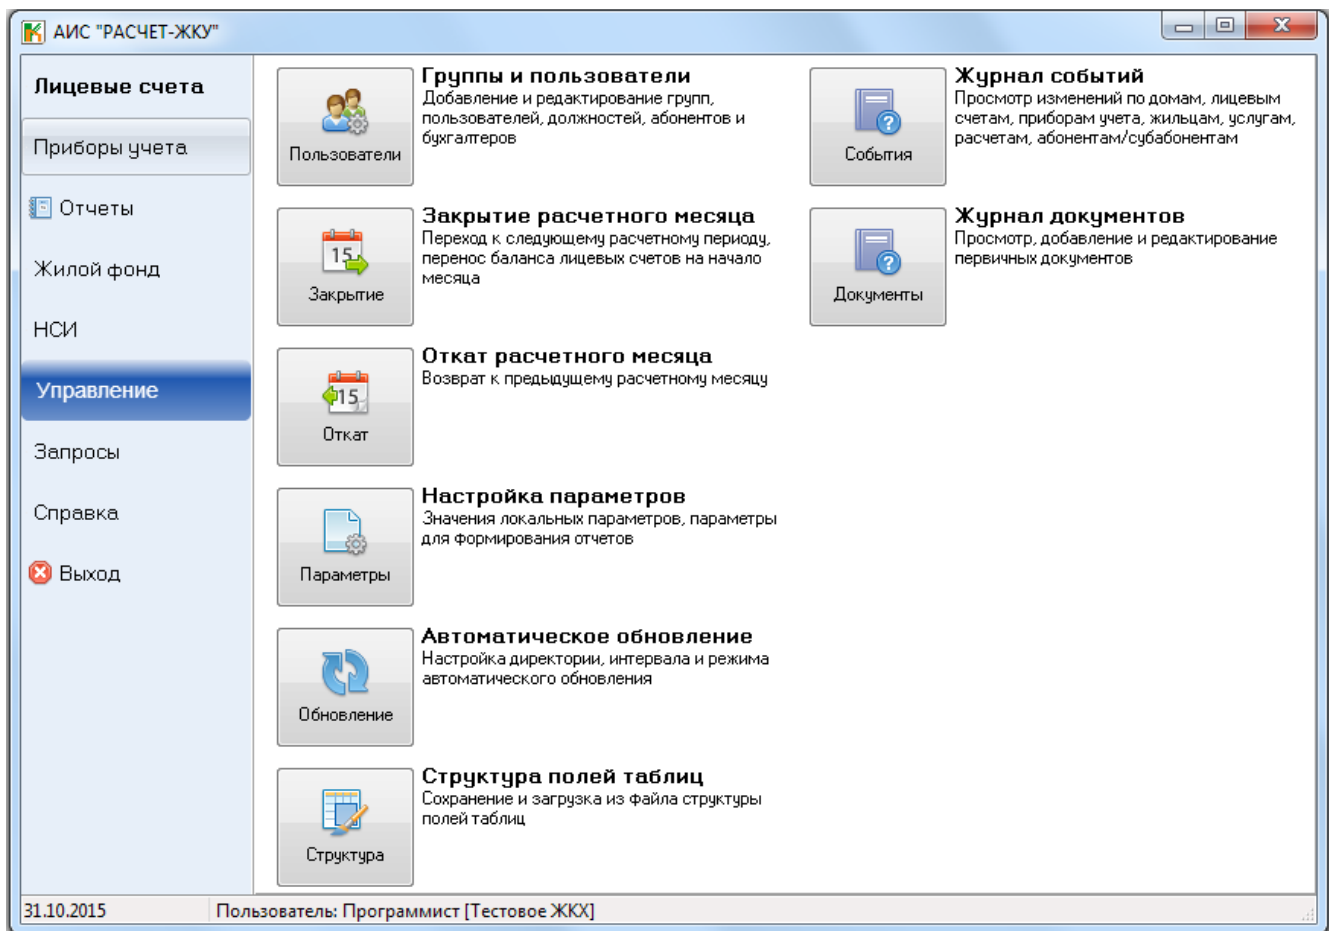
АИС "РАСЧЕТ-ЖКУ"

Лицевые счета
Приборы учета
Отчеты
Жилой фонд
НСИ
Управление
Запросы
Справка
Выход

Пользователи
Группы и пользователи
Добавление и редактирование групп, пользователей, должностей, абонентов и бухгалтеров

Закрытие
Закрытие расчетного месяца
Переход к следующему расчетному периоду, перенос баланса лицевых счетов на начало месяца

Откат
Откат расчетного месяца
Возврат к предыдущему расчетному месяцу

Параметры
Настройка параметров
Значения локальных параметров, параметры для формирования отчетов

Обновление
Автоматическое обновление
Настройка директории, интервала и режима автоматического обновления

Структура
Структура полей таблиц
Сохранение и загрузка из файла структуры полей таблиц

События
Журнал событий
Просмотр изменений по домам, лицевым счетам, приборам учета, жильцам, услугам, расчетам, абонентам/субабонентам

Документы
Журнал документов
Просмотр, добавление и редактирование первичных документов

31.10.2015
Пользователь: Программист [Тестовое ЖКХ]